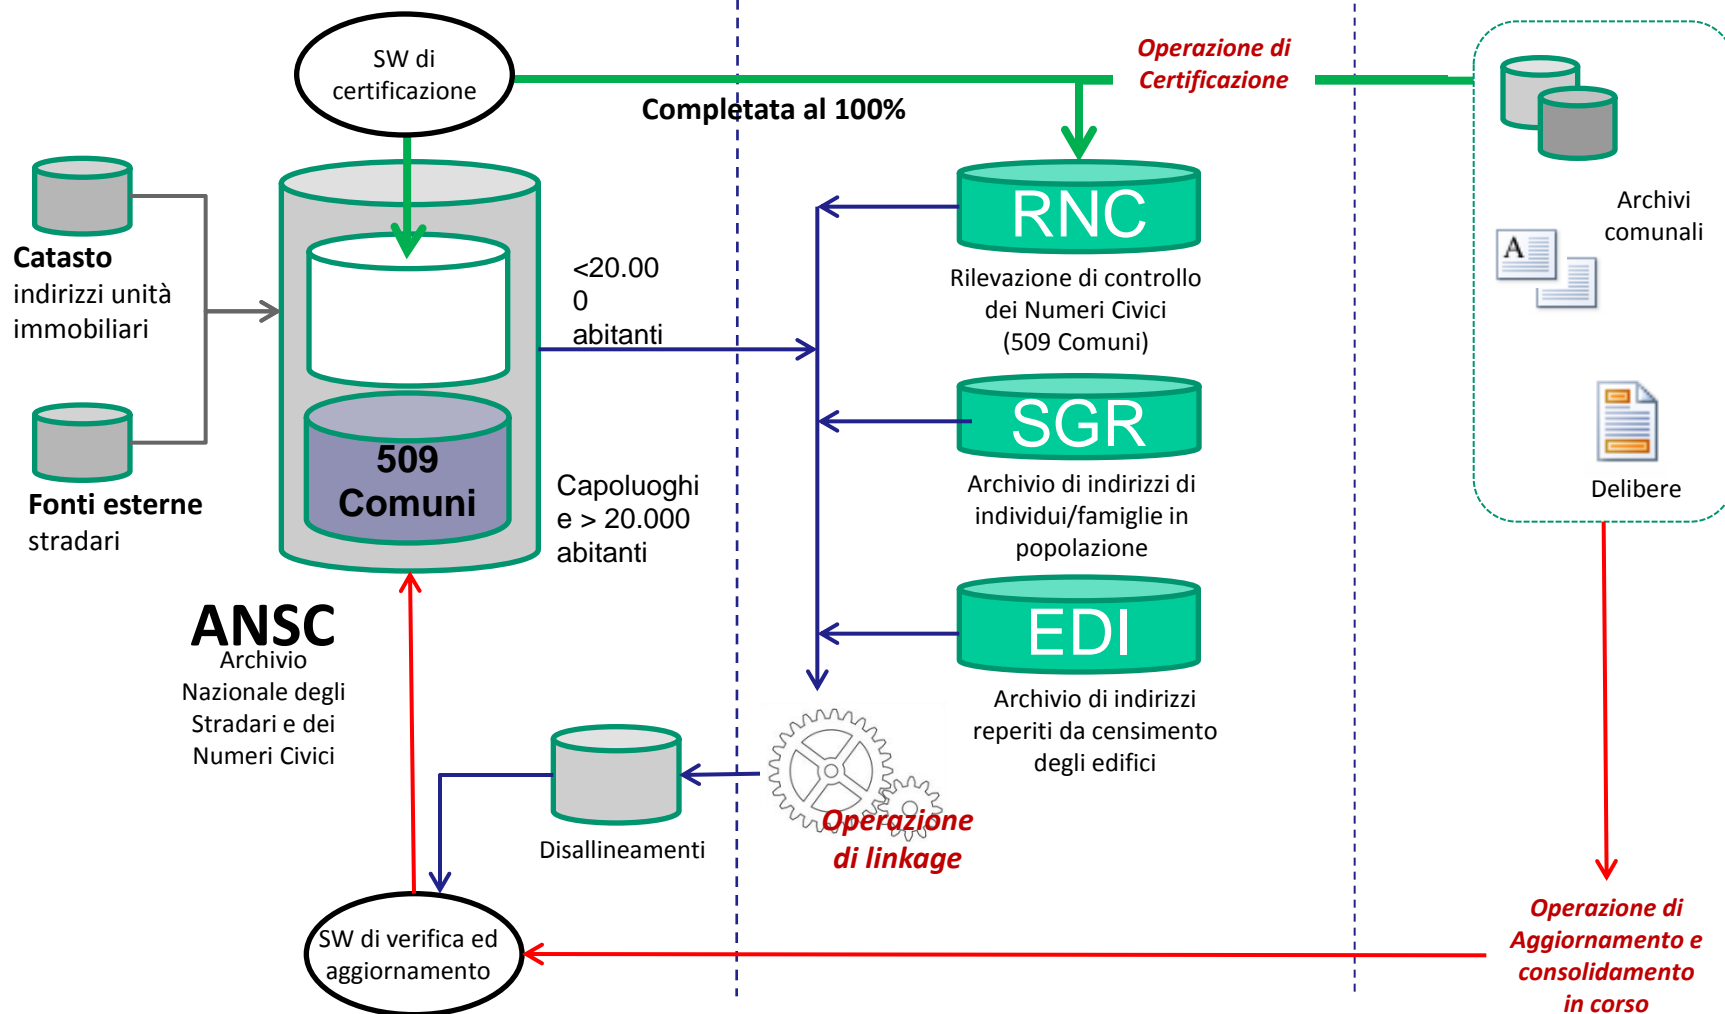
SW di certificazione

Operazione di Certificazione

Completata al 100%

Catasto
indirizzi unità immobiliari

Fonti esterne
stradari

<20.00
0
abitanti

509
Comuni

Capoluoghi e > 20.000 abitanti

RNC
Rilevazione di controllo dei Numeri Civici (509 Comuni)

SGR
Archivio di indirizzi di individui/famiglie in popolazione

EDI
Archivio di indirizzi reperiti da censimento degli edifici

Archivi comunali

A

Delibere

ANSC
Archivio Nazionale degli Stradari e dei Numeri Civici

Disallineamenti

Operazione di linkage

SW di verifica ed aggiornamento

Operazione di Aggiornamento e consolidamento in corso